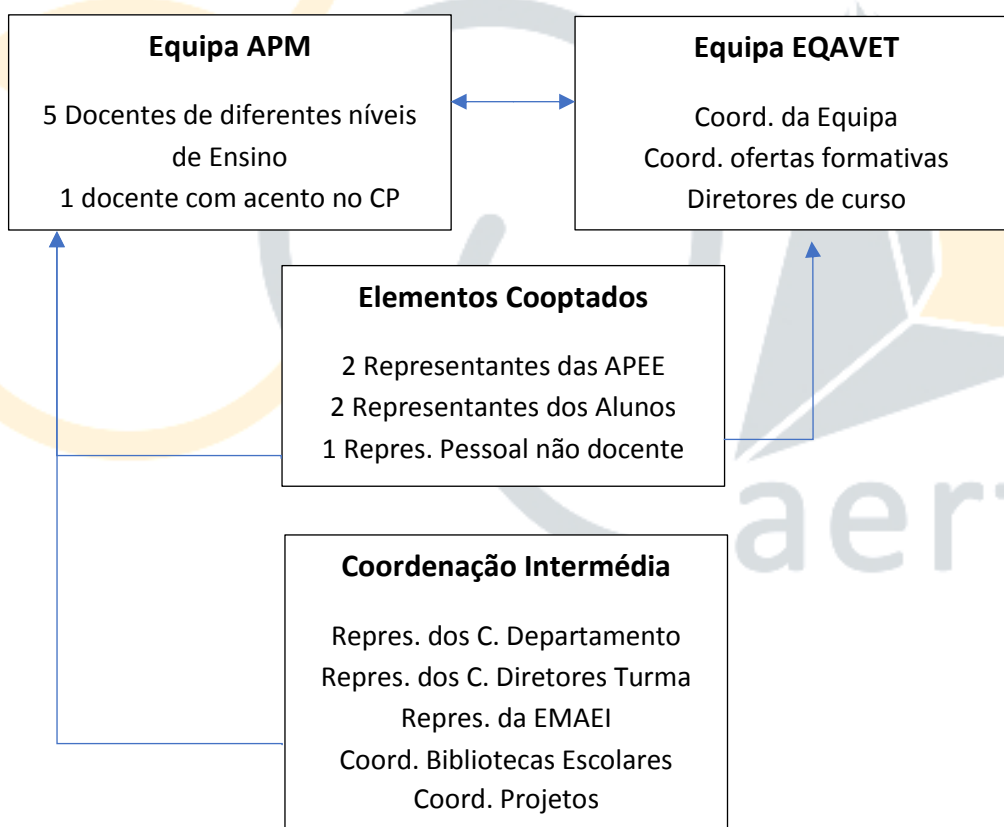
**Equipa APM**

5 Docentes de diferentes níveis de Ensino
1 docente com acento no CP

**Equipa EQAVET**

Coord. da Equipa
Coord. ofertas formativas
Diretores de curso

**Elementos Cooptados**

2 Representantes das APEE
2 Representantes dos Alunos
1 Repres. Pessoal não docente

**Coordenação Intermédia**

Repres. dos C. Departamento
Repres. dos C. Diretores Turma
Repres. da EMAEI
Coord. Bibliotecas Escolares
Coord. Projetos

aer